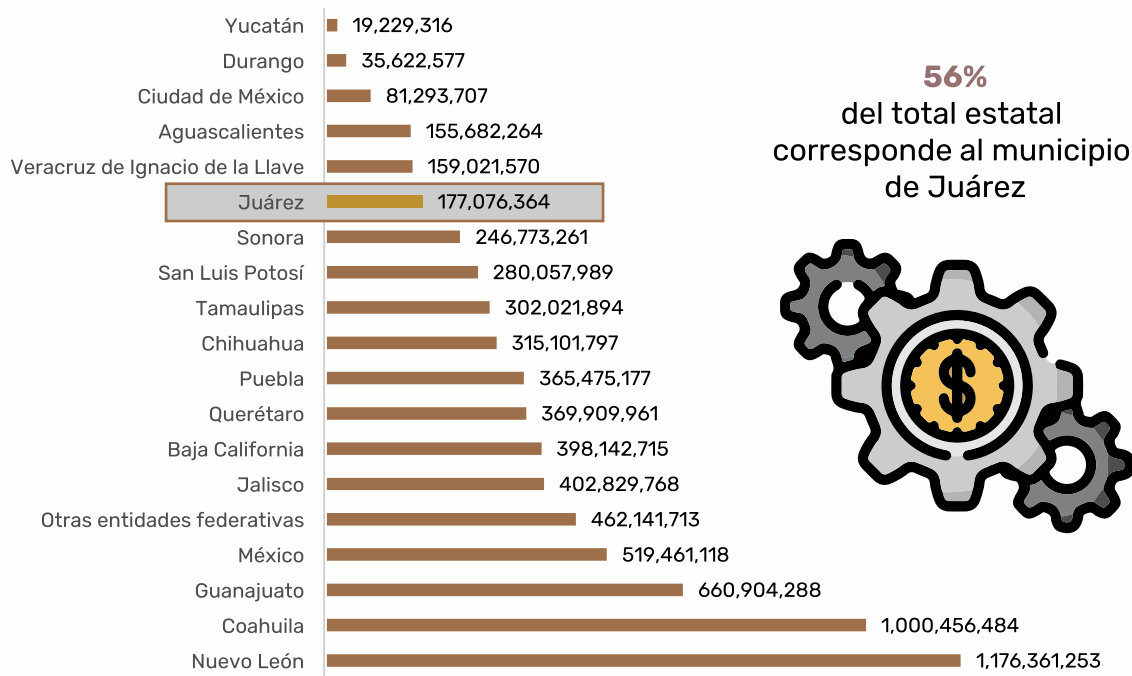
56%
del total estatal corresponde al municipio de Juárez

| | |
|---|---|
| Yucatán | 19,229,316 |
| Durango | 35,622,577 |
| Ciudad de México | 81,293,707 |
| Aguascalientes | 155,682,264 |
| Veracruz de Ignacio de la Llave | 159,021,570 |
| Juárez | 177,076,364 |
| Sonora | 246,773,261 |
| San Luis Potosí | 280,057,989 |
| Tamaulipas | 302,021,894 |
| Chihuahua | 315,101,797 |
| Puebla | 365,475,177 |
| Querétaro | 369,909,961 |
| Baja California | 398,142,715 |
| Jalisco | 402,829,768 |
| Otras entidades federativas | 462,141,713 |
| México | 519,461,118 |
| Guanajuato | 660,904,288 |
| Coahuila | 1,000,456,484 |
| Nuevo León | 1,176,361,253 |

$